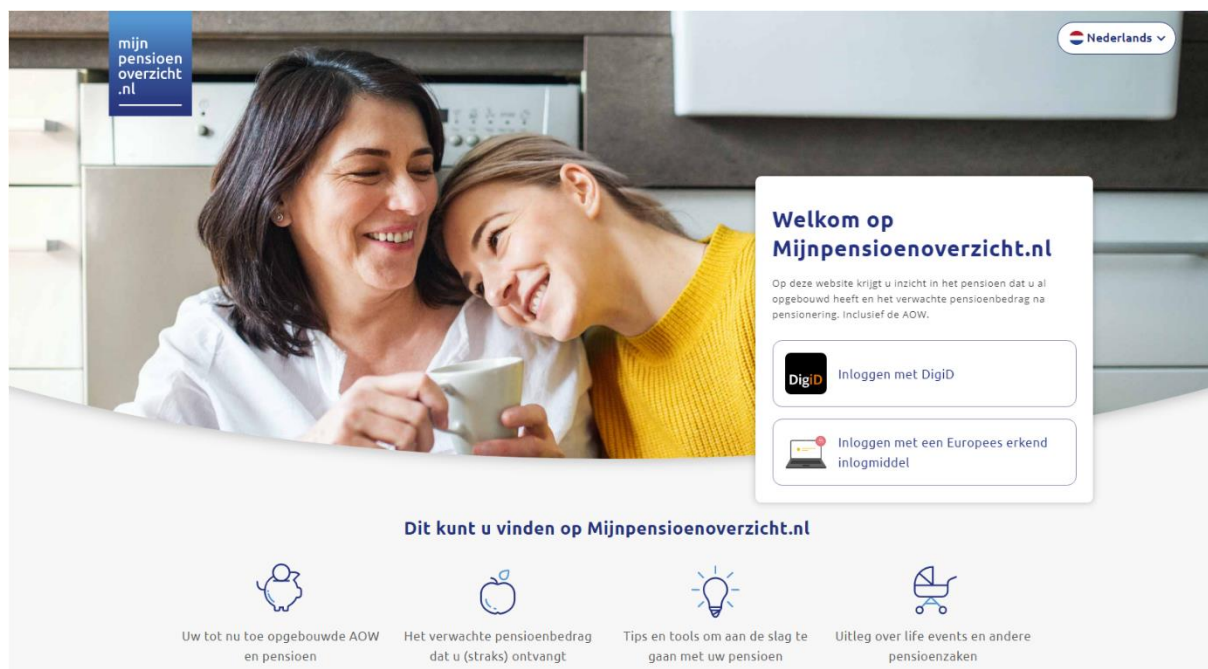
mijn pensioen overzicht .nl

Nederlands

Welkom op Mijnpensioenoverzicht.nl

Op deze website krijgt u inzicht in het pensioen dat u al opgebouwd heeft en het verwachte pensioenbedrag na pensionering. Inclusief de AOW.

DigiD Inloggen met DigiD

Inloggen met een Europees erkend inlogmiddel

Dit kunt u vinden op Mijnpensioenoverzicht.nl

Uw tot nu toe opgebouwde AOW en pensioen

Het verwachte pensioenbedrag dat u (straks) ontvangt

Tips en tools om aan de slag te gaan met uw pensioen

Uitleg over life events en andere pensioenzaken